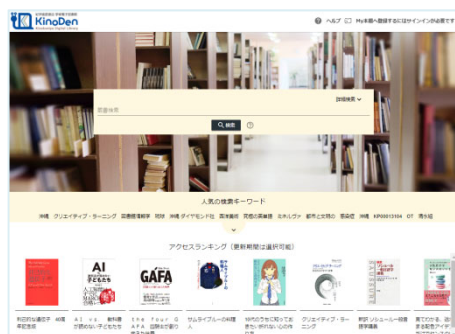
KinoDen
Kinokuniya Digital Library

ヘルプ　My本棚へ登録するにはサインインが必要です

簡易検索
詳細検索
検索

人気の検索キーワード
沖縄　クリエイティブ・ラーニング　図書館情報学　琉球　沖縄 ダイヤモンド社　高等教育　労働の再編成　ヒホンリヴ　都市と文明の　患者　沖縄　KP00013104　OT　南谷

アクセスランキング（更新期間は選択可能）

AI
GAFA